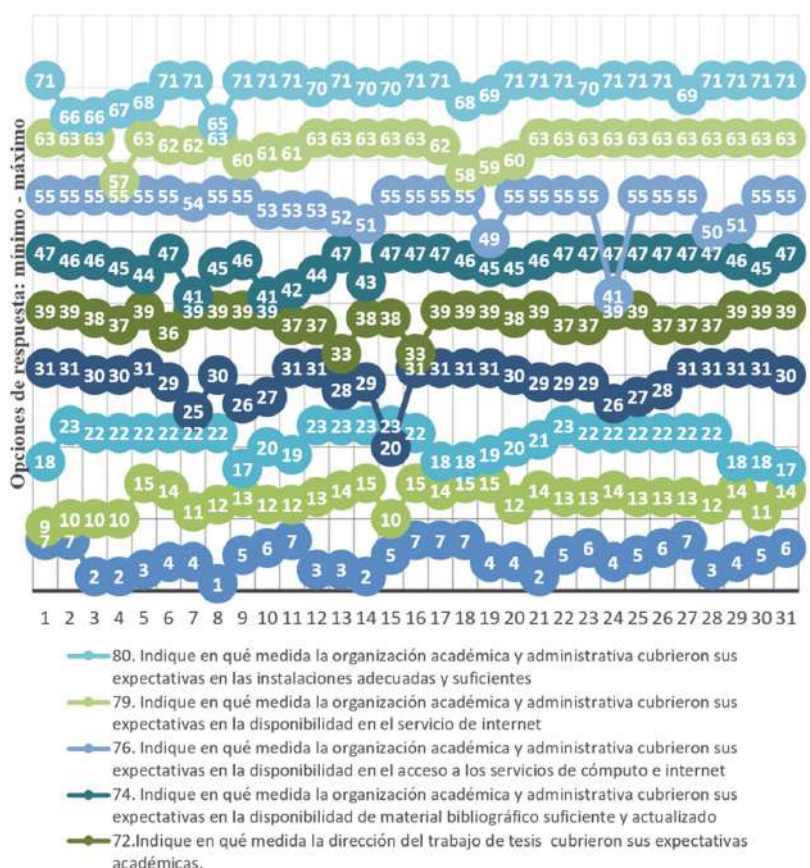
Opciones de respuesta: mínimo - máximo

71 66 66 67 68 71 71 65 71 71 71 70 71 70 70 71 71 68 69 71 71 71 70 71 71 71 69 71 71 71 71

63 63 63 57 63 62 62 63 60 61 61 63 63 63 63 63 62 58 59 60 63 63 63 63 63 63 63 63 63 63 63

55 55 55 55 55 55 54 55 55 53 53 53 52 51 55 55 55 55 49 55 55 55 55 41 55 55 55 50 51 55 55

47 46 46 45 44 47 41 45 46 41 42 44 47 43 47 47 47 46 45 45 46 47 47 47 47 47 47 47 46 45 47

39 39 38 37 39 36 39 39 39 39 37 37 33 38 38 33 39 39 39 38 39 37 37 39 39 37 37 37 39 39 39

31 31 30 30 31 29 25 30 26 27 31 31 28 29 20 31 31 31 31 30 29 29 29 26 27 28 31 31 31 31 30

18 23 22 22 22 22 22 22 17 20 19 23 23 23 23 22 18 18 19 20 21 23 22 22 22 22 22 22 18 18 17

9 10 10 10 15 14 11 12 13 12 12 13 14 15 10 15 14 15 15 12 14 13 13 14 13 13 13 12 14 11 14

7 7 2 2 3 4 4 1 5 6 7 3 3 2 5 7 7 7 4 4 2 5 6 4 5 6 7 3 4 5 6

1 2 3 4 5 6 7 8 9 10 11 12 13 14 15 16 17 18 19 20 21 22 23 24 25 26 27 28 29 30 31

80. Indique en qué medida la organización académica y administrativa cubrieron sus expectativas en las instalaciones adecuadas y suficientes

79. Indique en qué medida la organización académica y administrativa cubrieron sus expectativas en la disponibilidad en el servicio de internet

76. Indique en qué medida la organización académica y administrativa cubrieron sus expectativas en la disponibilidad en el acceso a los servicios de cómputo e internet

74. Indique en qué medida la organización académica y administrativa cubrieron sus expectativas en la disponibilidad de material bibliográfico suficiente y actualizado

72.Indique en qué medida la dirección del trabajo de tesis cubrieron sus expectativas académicas.